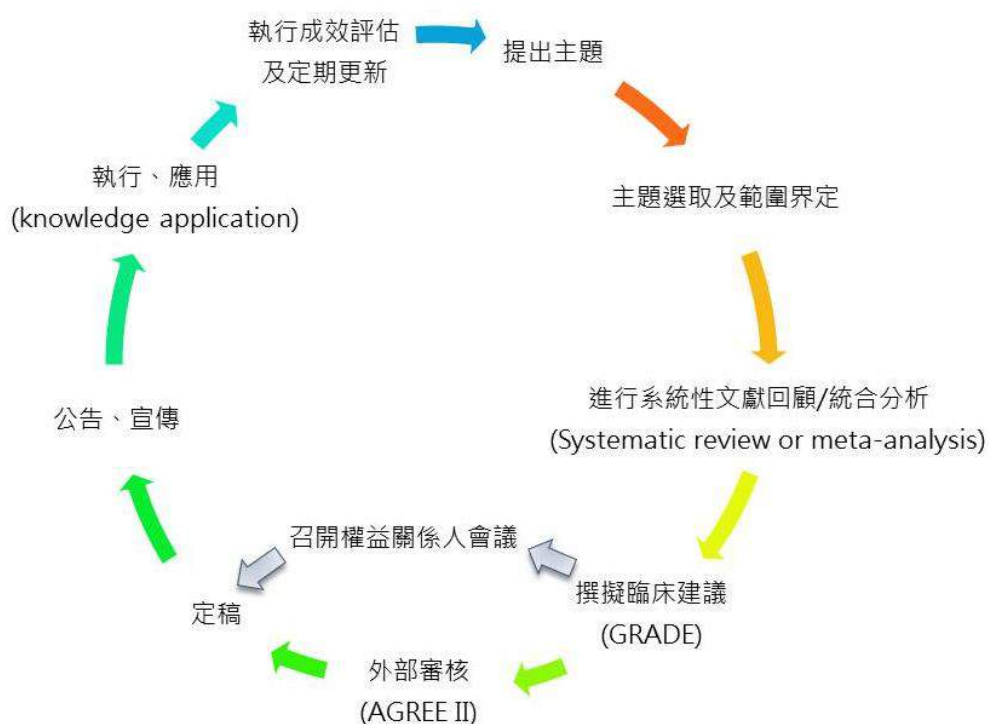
執行成效評估
及定期更新

提出主題

主題選取及範圍界定

進行系統性文獻回顧/統合分析
(Systematic review or meta-analysis)

撰擬臨床建議
(GRADE)

召開權益關係人會議

外部審核
(AGREE II)

定稿

公告、宣傳

執行、應用
(knowledge application)